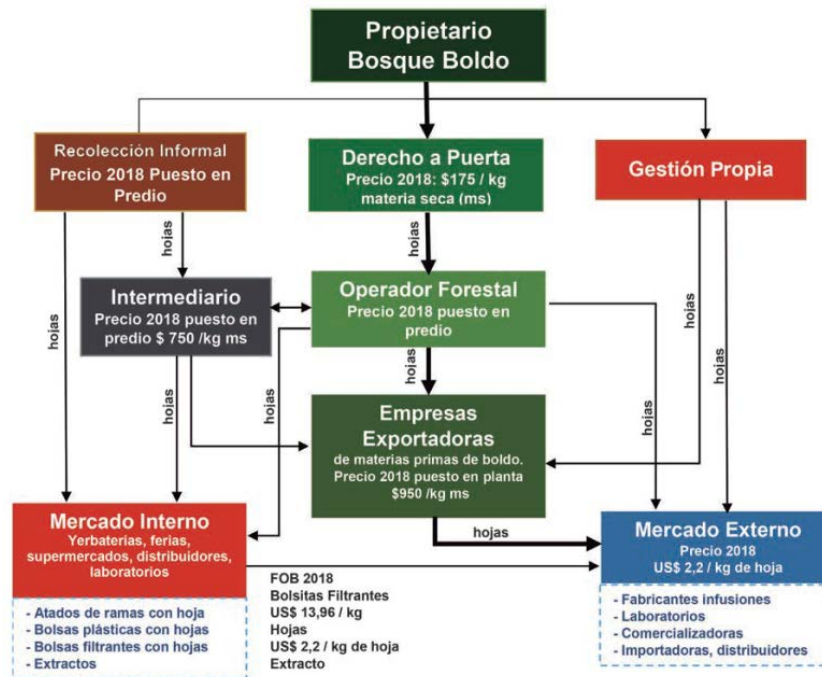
Propietario
Bosque Boldo

Recolección Informal
Precio 2018 Puesto en Predio

Derecho a Puerta
Precio 2018: $175 / kg materia seca (ms)

Gestión Propia

hojas

hojas

Intermediario
Precio 2018 puesto en predio $ 750 /kg ms

Operador Forestal
Precio 2018 puesto en predio

hojas

hojas

hojas

hojas

hojas

hojas

hojas

Empresas Exportadoras
de materias primas de boldo.
Precio 2018 puesto en planta $950 /kg ms

hojas

Mercado Interno
Yerbaterias, ferias, supermercados, distribuidores, laboratorios

- Atados de ramas con hoja
- Bolsas plásticas con hojas
- Bolsas filtrantes con hojas
- Extractos

FOB 2018
Bolsitas Filtrantes
US$ 13,96 / kg
Hojas
US$ 2,2 / kg de hoja
Extracto

Mercado Externo
Precio 2018
US$ 2,2 / kg de hoja

- Fabricantes infusiones
- Laboratorios
- Comercializadoras
- Importadoras, distribuidores